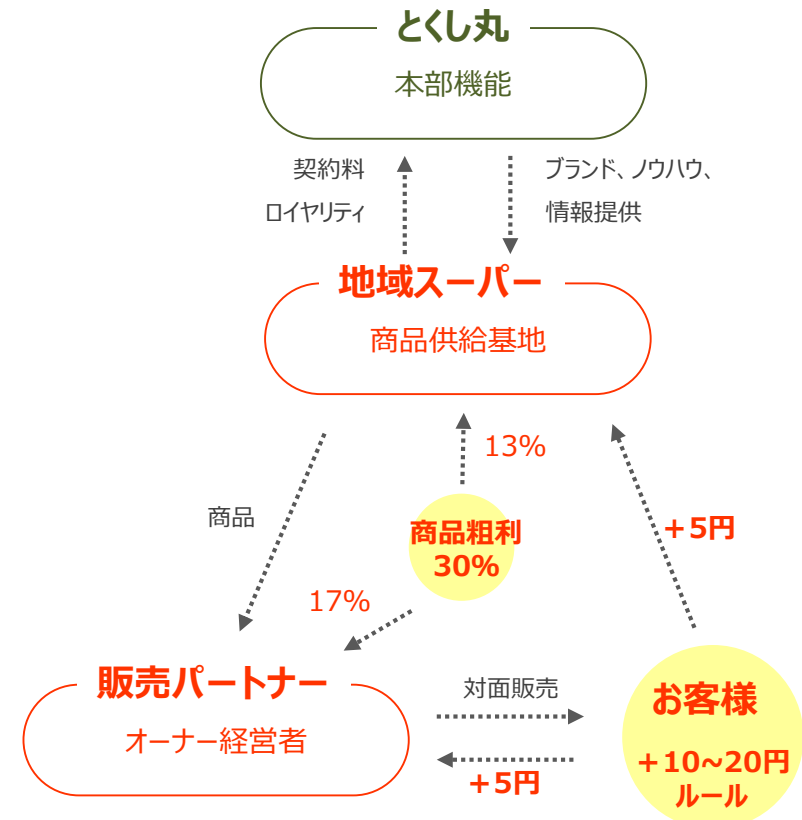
とくし丸

本部機能

契約料
ロイヤリティ

ブランド、ノウハウ、
情報提供

地域スーパー

商品供給基地

商品

13%

商品粗利
30%

＋5円

17%

販売パートナー

オーナー経営者

対面販売

＋5円

お客様

＋10~20円
ルール